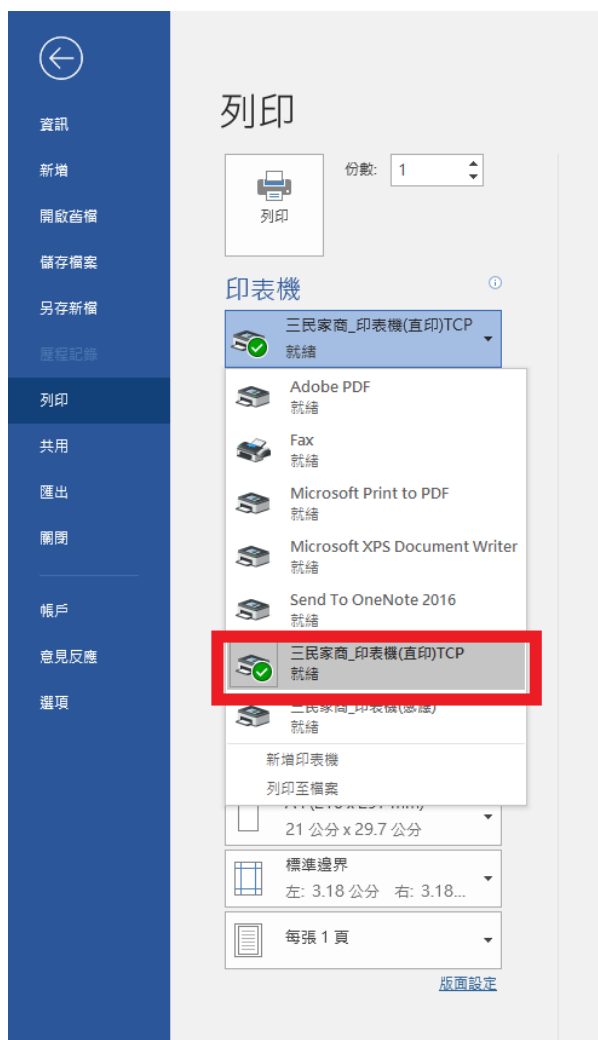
資訊
新增
開啟舊檔
儲存檔案
另存新檔
歷程記錄
列印
共用
匯出
關閉
帳戶
意見反應
選項

列印

列印
份數: 1

印表機
三民家商_印表機(直印)TCP
就緒

Adobe PDF
就緒
Fax
就緒
Microsoft Print to PDF
就緒
Microsoft XPS Document Writer
就緒
Send To OneNote 2016
就緒
三民家商_印表機(直印)TCP
就緒
三民家商_印表機([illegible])
就緒
新增印表機
列印至檔案

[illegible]
21 公分 x 29.7 公分
標準邊界
左: 3.18 公分 右: 3.18...
每張 1 頁
版面設定